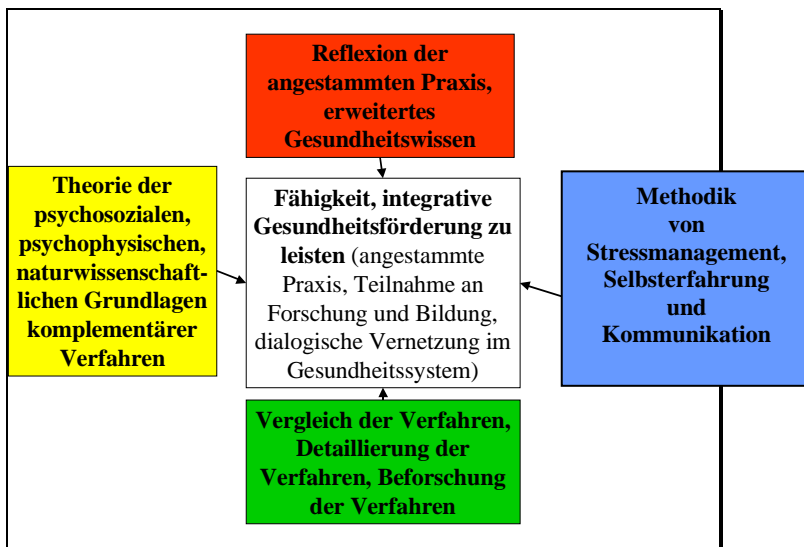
Reflexion der angestammten Praxis, erweitertes Gesundheitswissen

Theorie der psychosozialen, psychophysischen, naturwissenschaftlichen Grundlagen komplementärer Verfahren

Fähigkeit, integrative Gesundheitsförderung zu leisten (angestammte Praxis, Teilnahme an Forschung und Bildung, dialogische Vernetzung im Gesundheitssystem)

Methodik von Stressmanagement, Selbsterfahrung und Kommunikation

Vergleich der Verfahren, Detaillierung der Verfahren, Beforschung der Verfahren